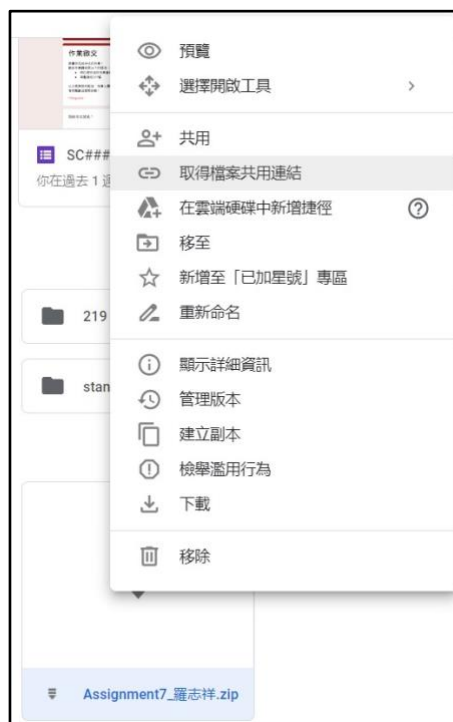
作業繳交

SC###
你在過去 1 週

219

stan

Assignment7_羅志祥.zip

預覽
選擇開啟工具 >
共用
取得檔案共用連結
在雲端硬碟中新增捷徑 ⑦
移至
新增至「已加星號」專區
重新命名
顯示詳細資訊
管理版本
建立副本
檢舉濫用行為
下載
移除